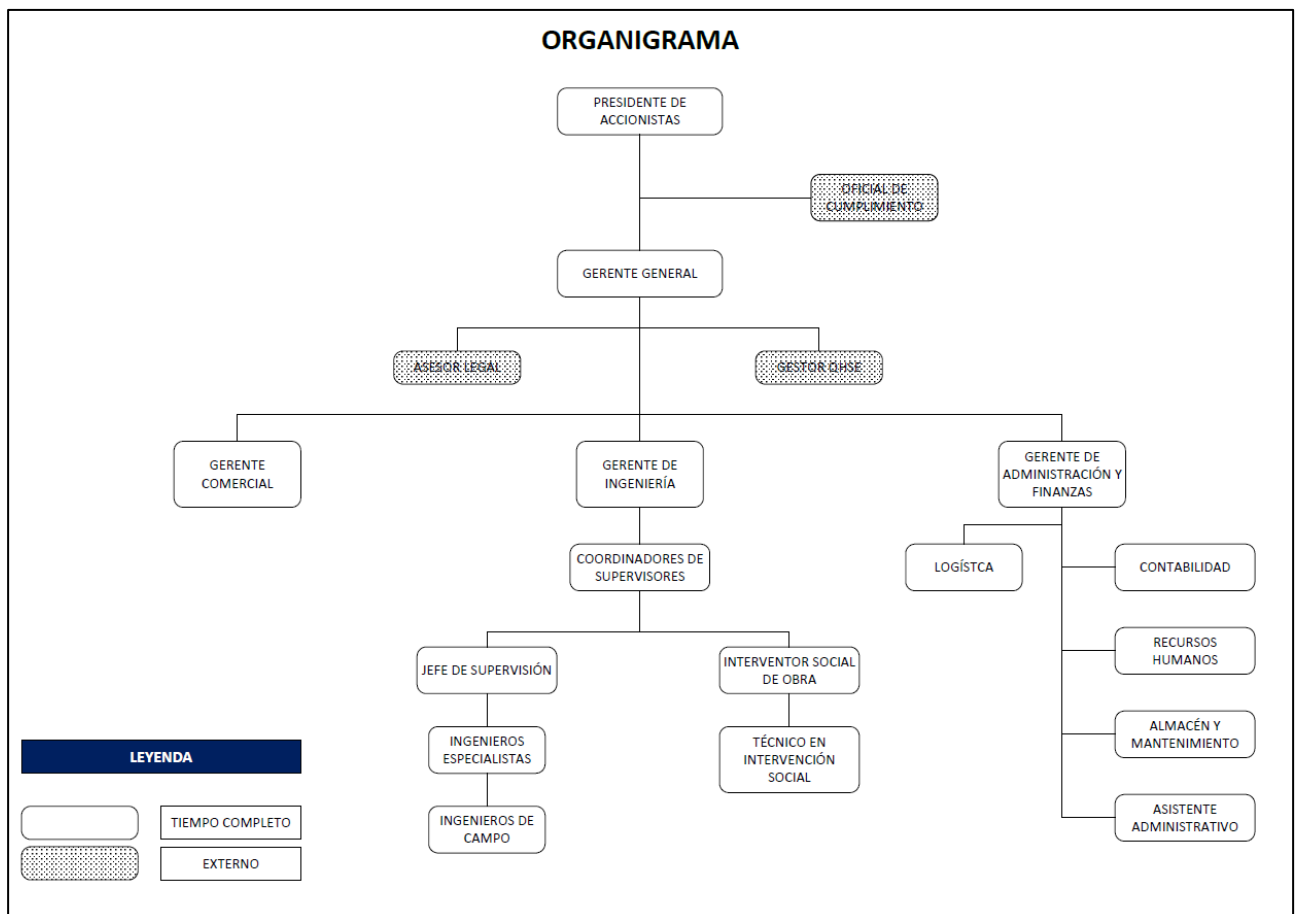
ORGANIGRAMA

PRESIDENTE DE ACCIONISTAS

OFICIAL DE CUMPLIMIENTO

GERENTE GENERAL

ASESOR LEGAL

GESTOR QHSE

GERENTE COMERCIAL

GERENTE DE INGENIERÍA

GERENTE DE ADMINISTRACIÓN Y FINANZAS

COORDINADORES DE SUPERVISORES

LOGÍSTCA

CONTABILIDAD

RECURSOS HUMANOS

JEFE DE SUPERVISIÓN

INTERVENTOR SOCIAL DE OBRA

ALMACÉN Y MANTENIMIENTO

INGENIEROS ESPECIALISTAS

TÉCNICO EN INTERVENCIÓN SOCIAL

ASISTENTE ADMINISTRATIVO

INGENIEROS DE CAMPO

LEYENDA

TIEMPO COMPLETO

EXTERNO